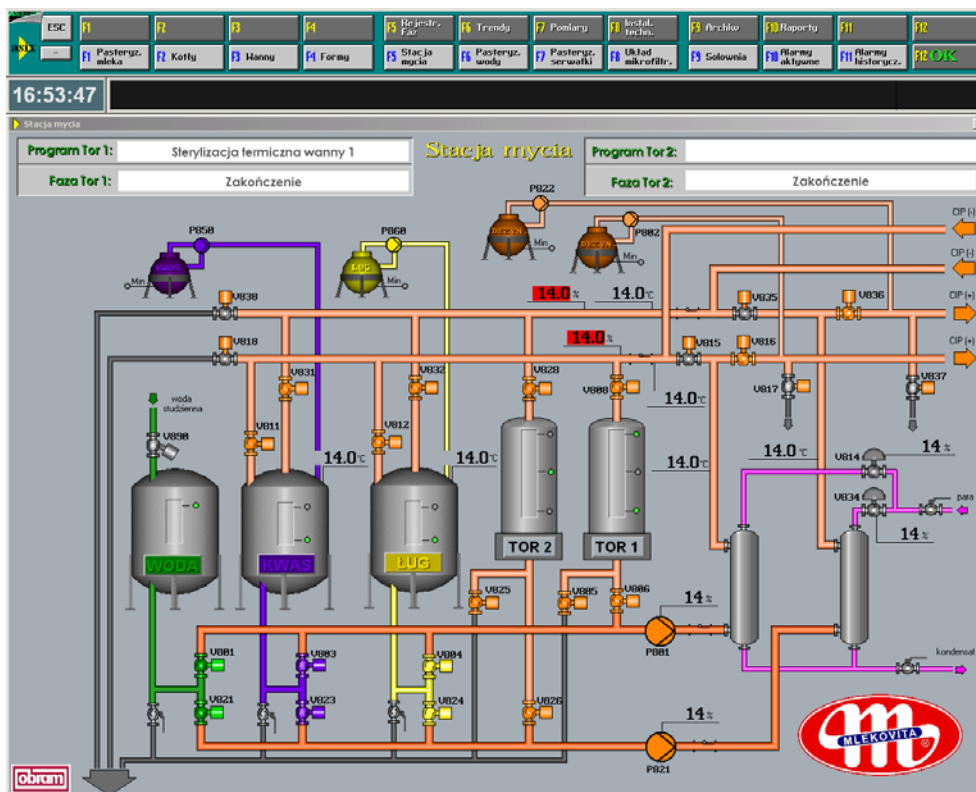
ESC
F1
F2
F3
F4
F5 Rejestr. Faz
F6 Trendy
F7 Pomiary
F8 Instal. techn.
F9 Archiw
F10 Raporty
F11
F12
F1 Pasteryz. mleka
F2 Kotły
F3 Wanny
F4 Formy
F5 Stacja mycia
F6 Pasteryz. wody
F7 Pasteryz. serwatki
F8 Układ mikrofiltr.
F9 Solownia
F10 Alarmy aktywne
F11 Alarmy historycz.
F12 OK

16:53:47

Stacja mycia

Program Tor 1: Sterylizacja termiczna wanny 1
Faza Tor 1: Zakończenie

Stacja mycia

Program Tor 2:
Faza Tor 2: Zakończenie

P822
P802
P858
P868
KWAS
ŁUG
Min
Min
Min
Min
CIP (-)
CIP (-)
CIP (+)
CIP (+)
V838
14.0 %
14.0 °C
V835
V836
V818
14.0 %
V815
V816
V831
V832
V828
V808
V817
V837
14.0 °C
woda studzienna
V898
V811
V812
14.0 °C
14.0 °C
14.0 °C
14.0 °C
V814
14 %
V834
para
14 %
WODA
KWAS
ŁUG
TOR 2
TOR 1
V825
V885
V886
14 %
P801
kondensat
V801
V803
V804
V821
V823
V824
V826
14 %
P821
MLEKOVITA
obram